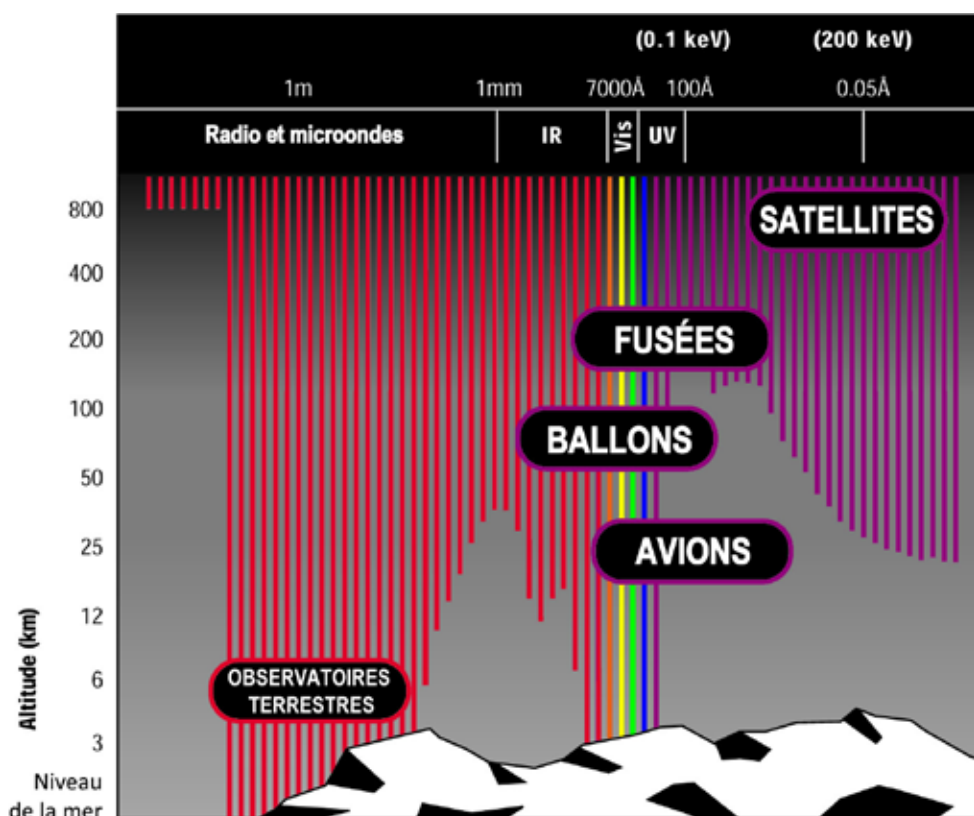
(0.1 keV) (200 keV)

1m 1mm 7000Å 100Å 0.05Å

Radio et microondes IR Vis UV

800
400
200
100
50
25
12
6
3
Niveau de la mer

Altitude (km)

SATELLITES

FUSÉES

BALLONS

AVIONS

OBSERVATOIRES TERRESTRES